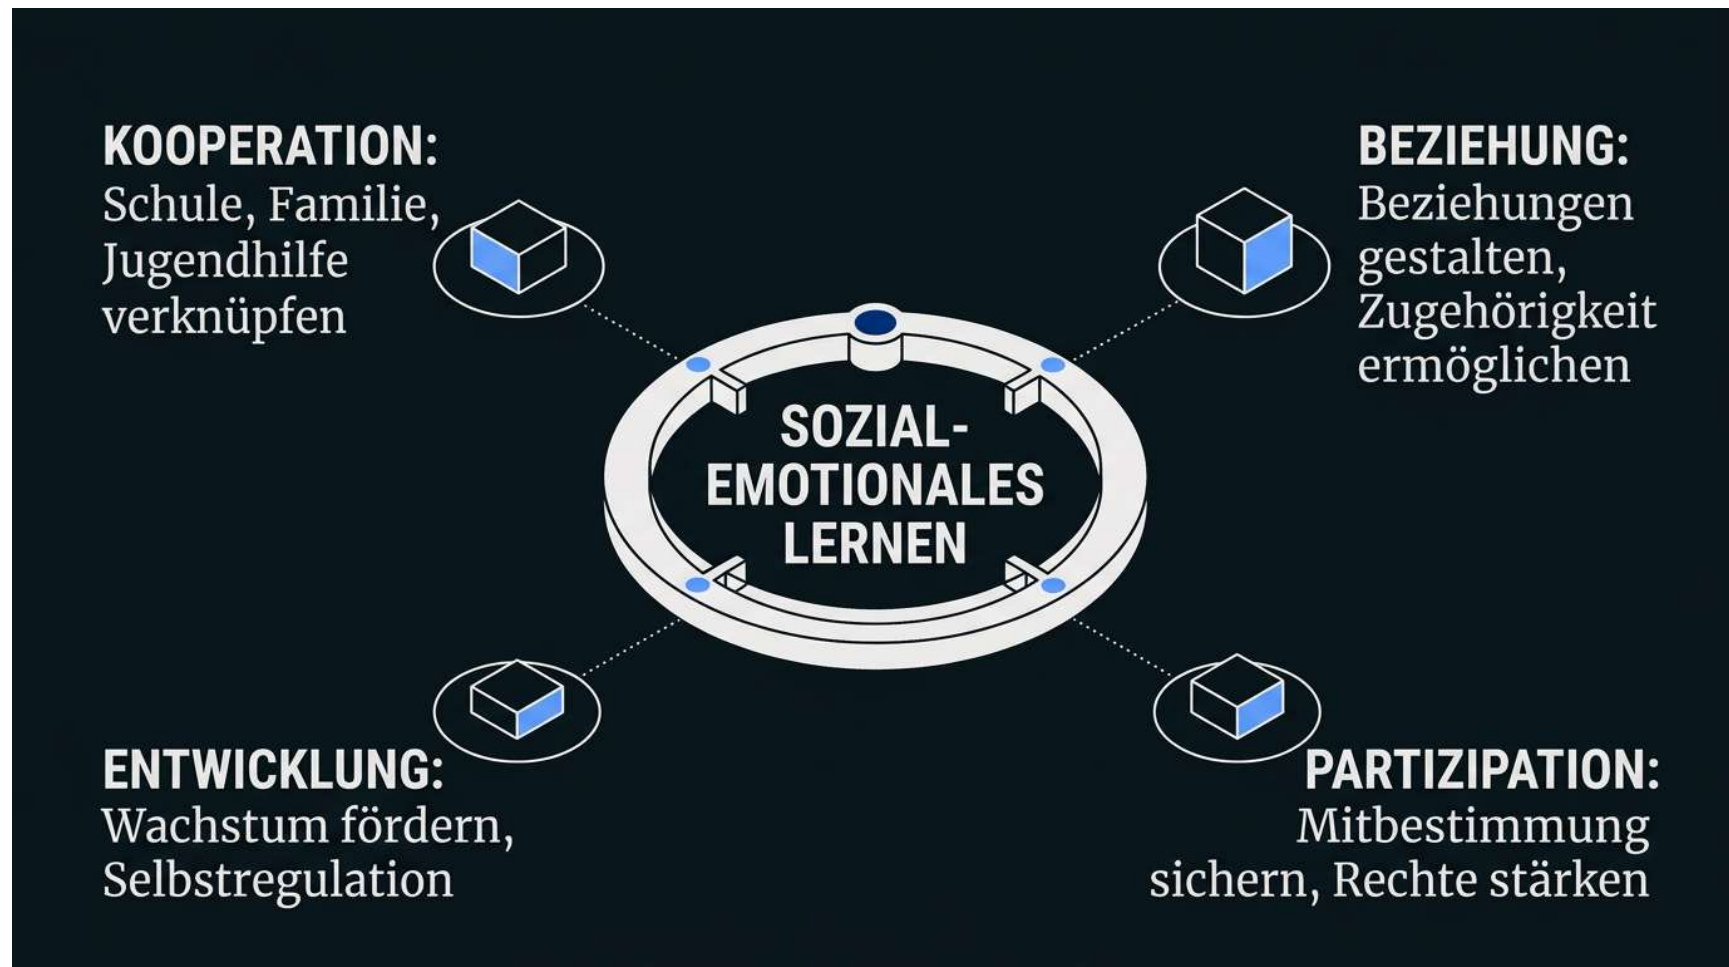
KOOPERATION:
Schule, Familie, Jugendhilfe verknüpfen

BEZIEHUNG:
Beziehungen gestalten, Zugehörigkeit ermöglichen

SOZIAL-EMOTIONALES LERNEN

ENTWICKLUNG:
Wachstum fördern, Selbstregulation

PARTIZIPATION:
Mitbestimmung sichern, Rechte stärken